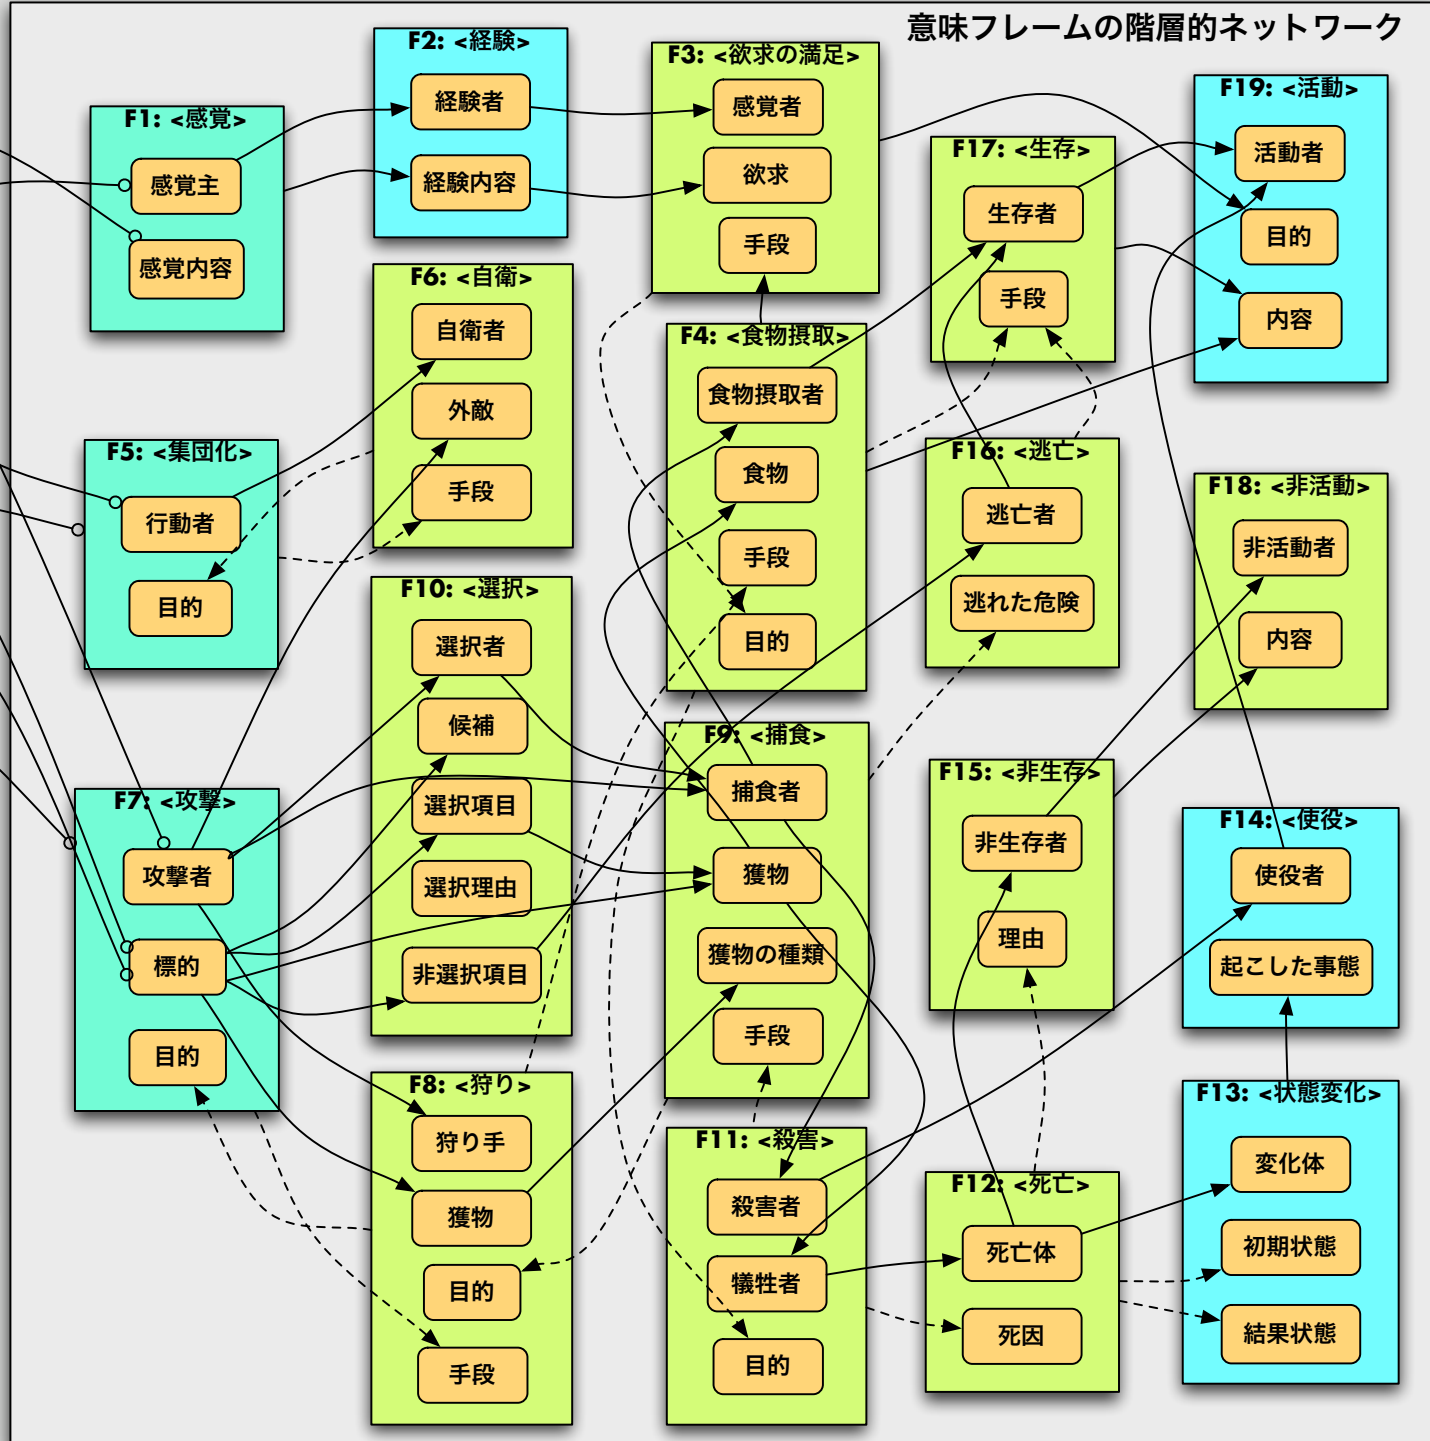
意味フレームの階層的ネットワーク

F1: <感覚>
感覚主
感覚内容

F2: <経験>
経験者
経験内容

F3: <欲求の満足>
感覚者
欲求
手段

F17: <生存>
生存者
手段

F19: <活動>
活動者
目的
内容

F6: <自衛>
自衛者
外敵
手段

F4: <食物摂取>
食物摂取者
食物
手段
目的

F5: <集団化>
行動者
目的

F16: <逃亡>
逃亡者
逃れた危険

F18: <非活動>
非活動者
内容

F10: <選択>
選択者
候補
選択項目
選択理由
非選択項目

F9: <捕食>
捕食者
獲物
獲物の種類
手段

F15: <非生存>
非生存者
理由

F7: <攻撃>
攻撃者
標的
目的

F14: <使役>
使役者
起こした事態

F8: <狩り>
狩り手
獲物
目的
手段

F11: <殺害>
殺害者
犠牲者
目的

F12: <死亡>
死亡体
死因

F13: <状態変化>
変化体
初期状態
結果状態